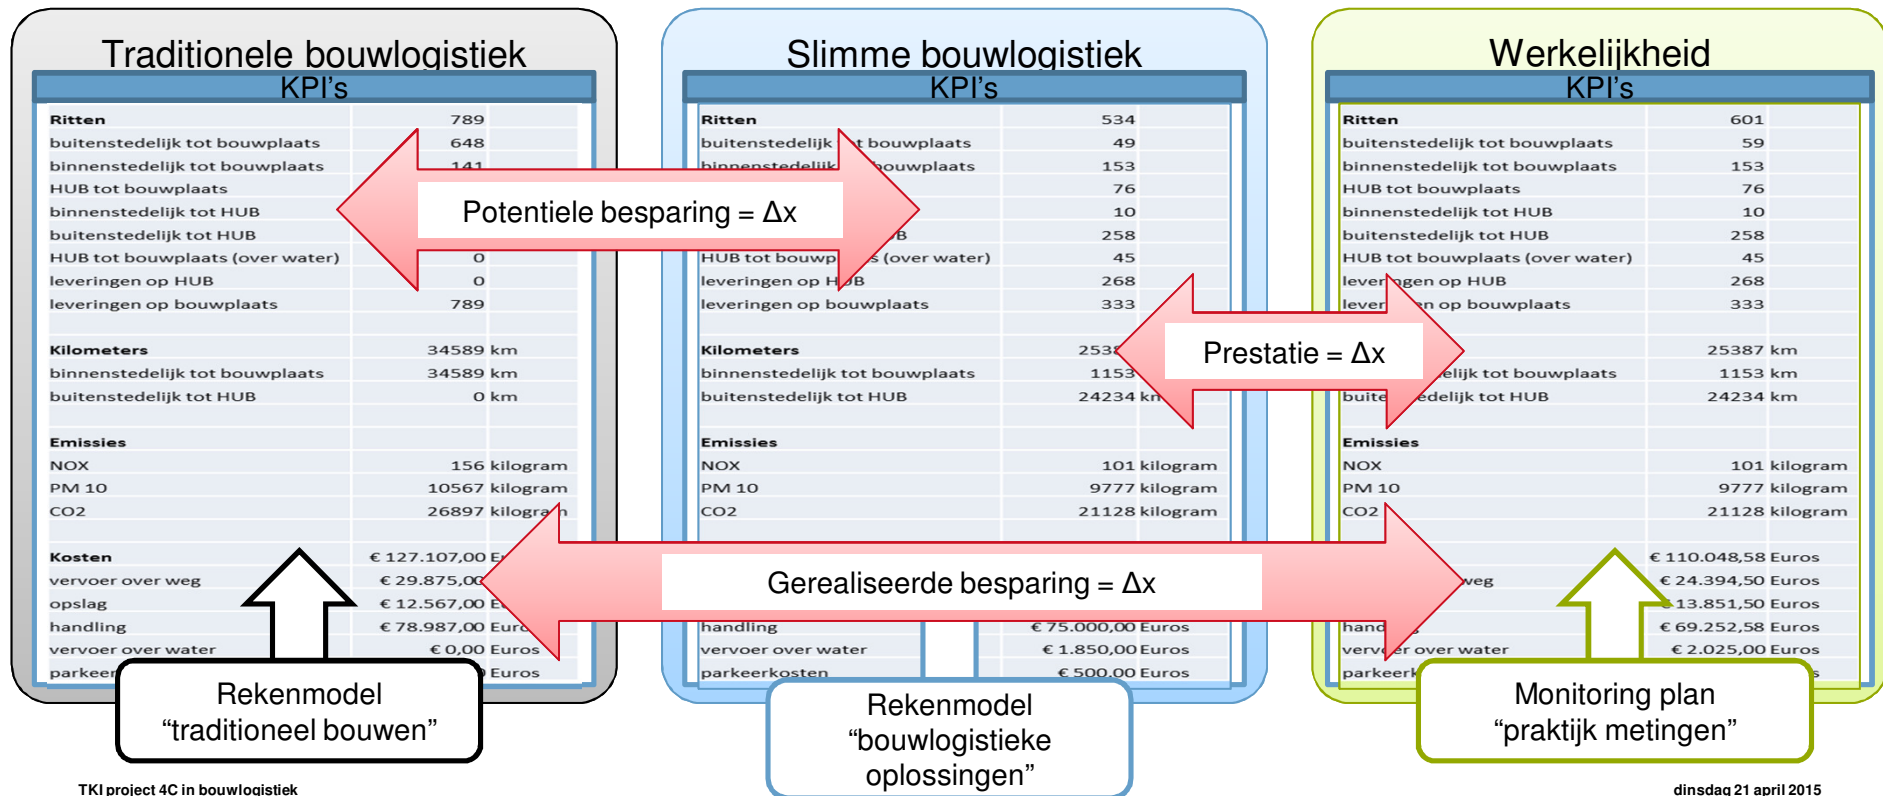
Traditionele bouwlogistiek

KPI's

| | | |
|---|---|---|
| Ritten | 789 | |
| buitenstedelijk tot bouwplaats | 648 | |
| binnenstedelijk tot bouwplaats | 141 | |
| HUB tot bouwplaats | | |
| binnenstedelijk tot HUB | | |
| buitenstedelijk tot HUB | | |
| HUB tot bouwplaats (over water) | 0 | |
| leveringen op HUB | 0 | |
| leveringen op bouwplaats | 789 | |
| Kilometers | 34589 | km |
| binnenstedelijk tot bouwplaats | 34589 | km |
| buitenstedelijk tot HUB | 0 | km |
| Emissies | | |
| NOX | 156 | kilogram |
| PM 10 | 10567 | kilogram |
| CO2 | 26897 | kilogra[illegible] |
| Kosten | € 127.107,00 | E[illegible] |
| vervoer over weg | € 29.875,00 | |
| opslag | € 12.567,00 | E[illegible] |
| handling | € 78.987,00 | Eur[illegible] |
| vervoer over water | € 0,00 | Euros |
| parkeer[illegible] | | Euros |

Slimme bouwlogistiek

KPI's

| | | |
|---|---|---|
| Ritten | 534 | |
| buitenstedelijk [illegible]t bouwplaats | 49 | |
| binnenstedelijk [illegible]bouwplaats | 153 | |
| | 76 | |
| | 10 | |
| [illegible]B | 258 | |
| HUB tot bouwp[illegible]s (over water) | 45 | |
| leveringen op H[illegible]B | 268 | |
| leveringen op bouwplaats | 333 | |
| Kilometers | 253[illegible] | |
| binnenstedelijk tot bouwplaats | 1153 | |
| buitenstedelijk tot HUB | 24234 | k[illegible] |
| Emissies | | |
| NOX | 101 | kilogram |
| PM 10 | 9777 | kilogram |
| CO2 | 21128 | kilogram |
| handling | € 75.000,00 | Euros |
| vervoer over water | € 1.850,00 | Euros |
| parkeerkosten | € 500,00 | Euros |

Werkelijkheid

KPI's

| | | |
|---|---|---|
| Ritten | 601 | |
| buitenstedelijk tot bouwplaats | 59 | |
| binnenstedelijk tot bouwplaats | 153 | |
| HUB tot bouwplaats | 76 | |
| binnenstedelijk tot HUB | 10 | |
| buitenstedelijk tot HUB | 258 | |
| HUB tot bouwplaats (over water) | 45 | |
| lever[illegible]gen op HUB | 268 | |
| lever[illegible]n op bouwplaats | 333 | |
| | 25387 | km |
| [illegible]elijk tot bouwplaats | 1153 | km |
| buite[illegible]edelijk tot HUB | 24234 | km |
| Emissies | | |
| NOX | 101 | kilogram |
| PM 10 | 9777 | kilogram |
| CO2 | 21128 | kilogram |
| | € 110.048,58 | Euros |
| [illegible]weg | € 24.394,50 | Euros |
| | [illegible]13.851,50 | Euros |
| hand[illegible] | € 69.252,58 | Euros |
| verv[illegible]r over water | € 2.025,00 | Euros |
| parkeerk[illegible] | | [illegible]s |

Potentiele besparing = Δx

Prestatie = Δx

Gerealiseerde besparing = Δx

Rekenmodel "traditioneel bouwen"

Rekenmodel "bouwlogistieke oplossingen"

Monitoring plan "praktijk metingen"

TKI project 4C in bouwlogistiek

dinsdag 21 april 2015